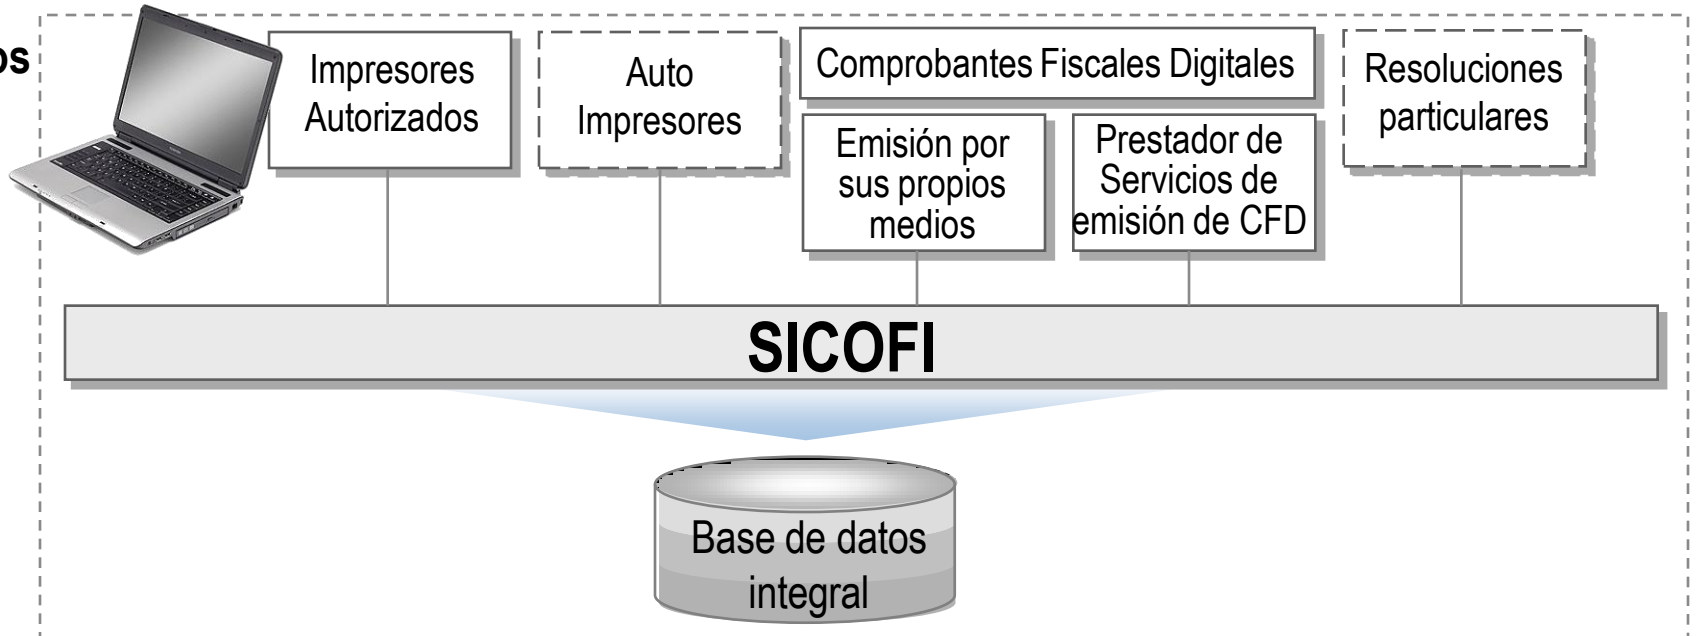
os

Impresores Autorizados

Auto Impresores

Comprobantes Fiscales Digitales

Emisión por sus propios medios

Prestador de Servicios de emisión de CFD

Resoluciones particulares

SICOFI

Base de datos integral